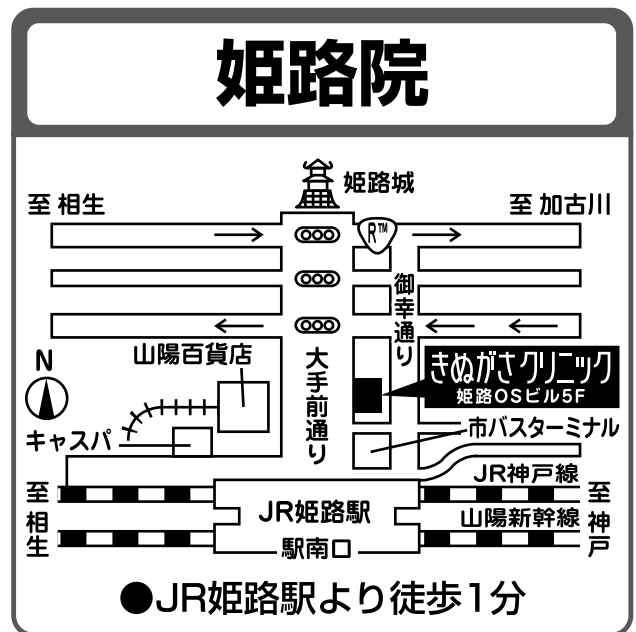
姫路院

姫路城

至 相生

至 加古川

R™

御幸通り

大手前通り

N

山陽百貨店

きぬがさクリニック
姫路OSビル5F

キャスパ

市バスターミナル

JR神戸線

至相生

JR姫路駅

至神戸

山陽新幹線

駅南口

●JR姫路駅より徒歩1分